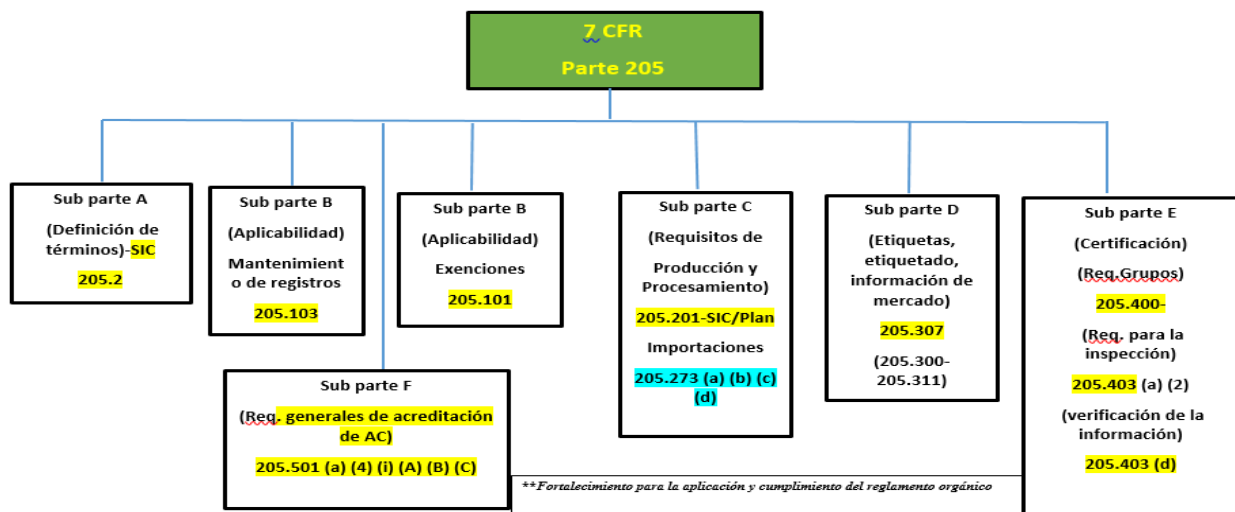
7 CFR

Parte 205

Sub parte A

(Definición de términos)-SIC

205.2

Sub parte B

(Aplicabilidad)

Mantenimiento de registros

205.103

Sub parte B

(Aplicabilidad)

Exenciones

205.101

Sub parte C

(Requisitos de Producción y Procesamiento)

205.201-SIC/Plan

Importaciones

205.273 (a) (b) (c) (d)

Sub parte D

(Etiquetas, etiquetado, información de mercado)

205.307

(205.300-205.311)

Sub parte E

(Certificación)

(Req.Grupos)

205.400-

(Req. para la inspección)

205.403 (a) (2)

(verificación de la información)

205.403 (d)

Sub parte F

(Req. generales de acreditación de AC)

205.501 (a) (4) (i) (A) (B) (C)

**Fortalecimiento para la aplicación y cumplimiento del reglamento orgánico